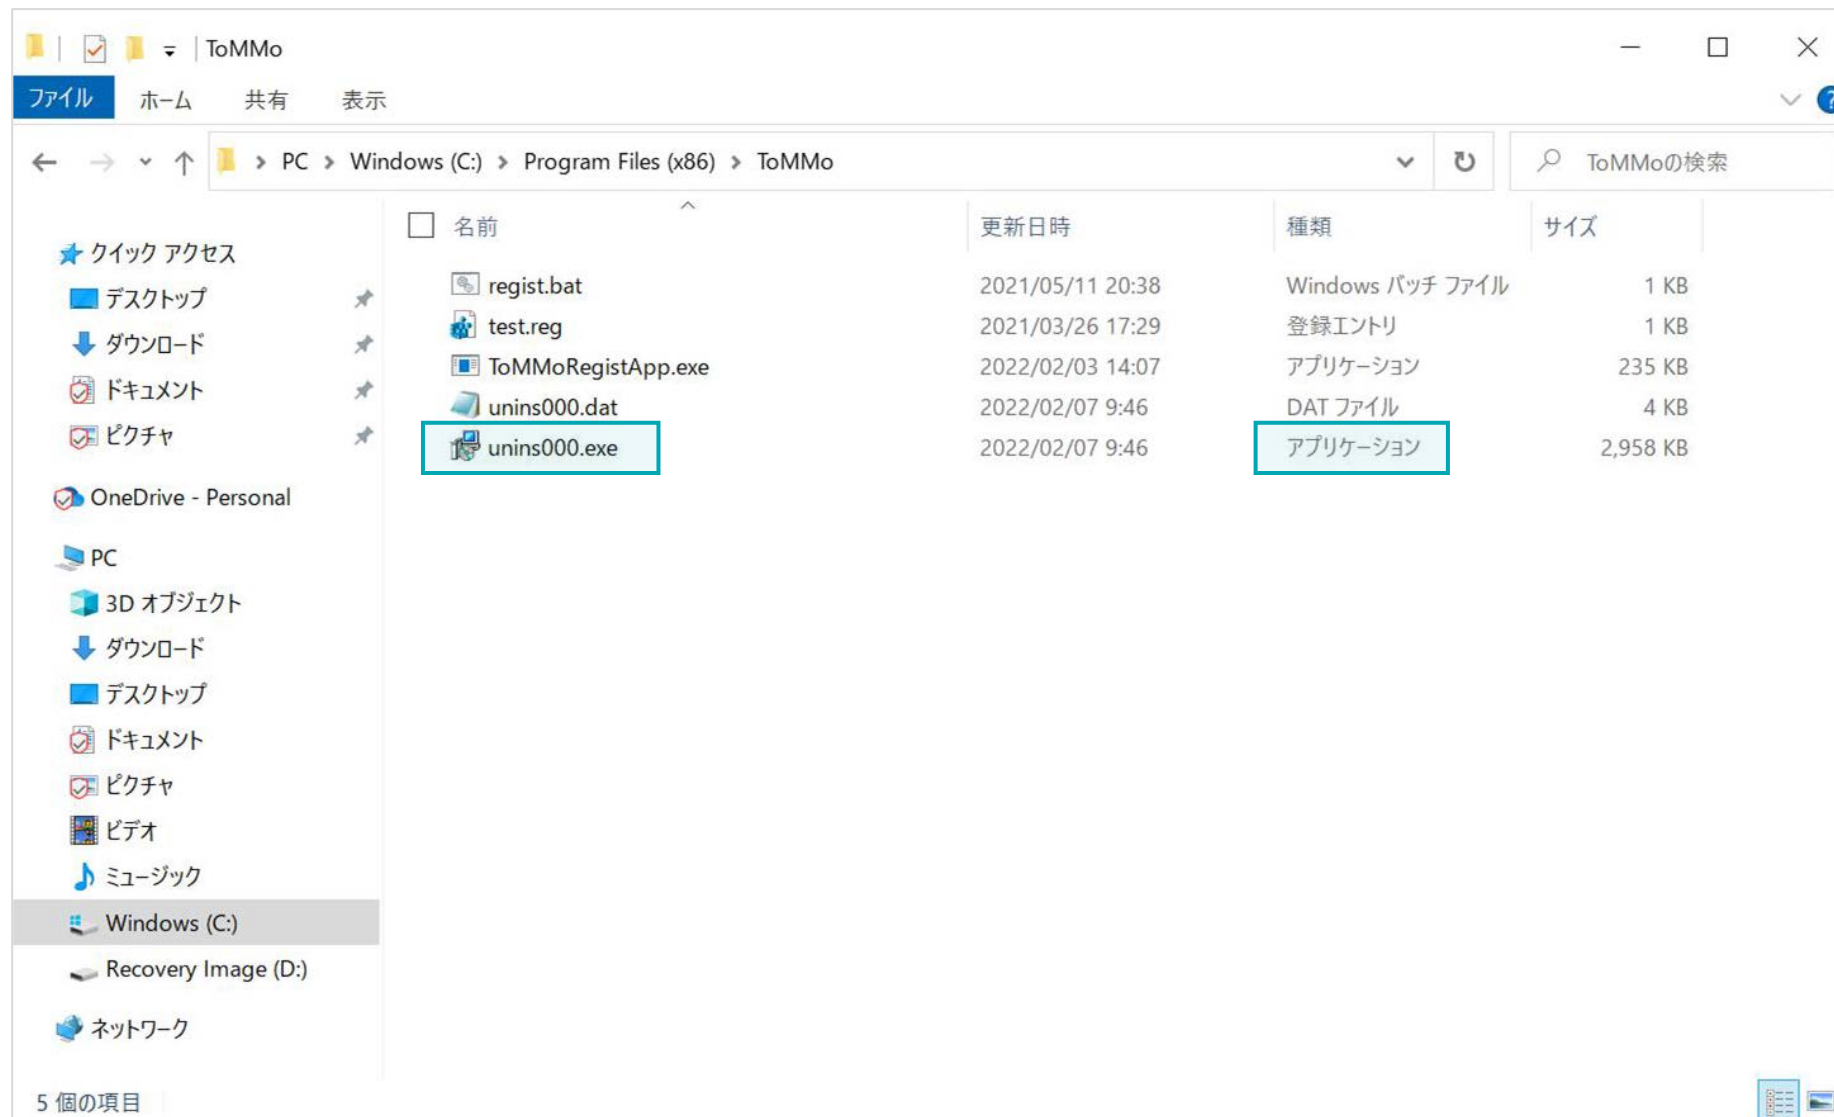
ToMMo

ファイル ホーム 共有 表示

PC > Windows (C:) > Program Files (x86) > ToMMo

ToMMoの検索

クイック アクセス
デスクトップ
ダウンロード
ドキュメント
ピクチャ
OneDrive - Personal
PC
3D オブジェクト
ダウンロード
デスクトップ
ドキュメント
ピクチャ
ビデオ
ミュージック
Windows (C:)
Recovery Image (D:)
ネットワーク

| 名前 | 更新日時 | 種類 | サイズ |
|---|---|---|---|
| regist.bat | 2021/05/11 20:38 | Windows バッチ ファイル | 1 KB |
| test.reg | 2021/03/26 17:29 | 登録エントリ | 1 KB |
| ToMMoRegistApp.exe | 2022/02/03 14:07 | アプリケーション | 235 KB |
| unins000.dat | 2022/02/07 9:46 | DAT ファイル | 4 KB |
| unins000.exe | 2022/02/07 9:46 | アプリケーション | 2,958 KB |

5 個の項目